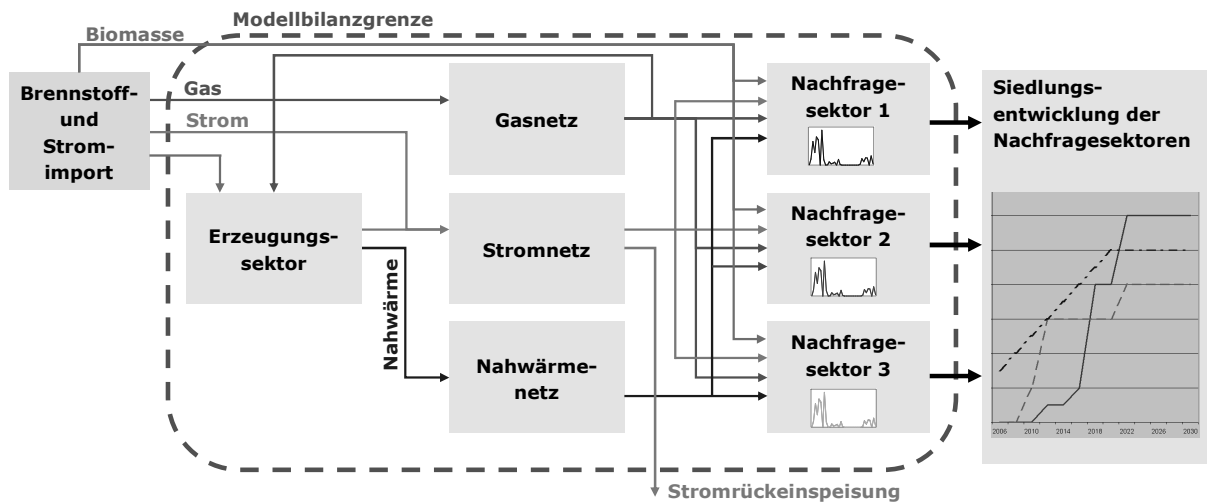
Modellbilanzgrenze

Biomasse

Brennstoff- und Strom- import

Gas

Strom

Gasnetz

Erzeugungs- sektor

Stromnetz

Nahwärme

Nahwärme- netz

Nachfrage- sektor 1

Nachfrage- sektor 2

Nachfrage- sektor 3

Siedlungs- entwicklung der Nachfragesektoren

2006 2010 2014 2018 2022 2026 2030

Stromrückeinspeisung